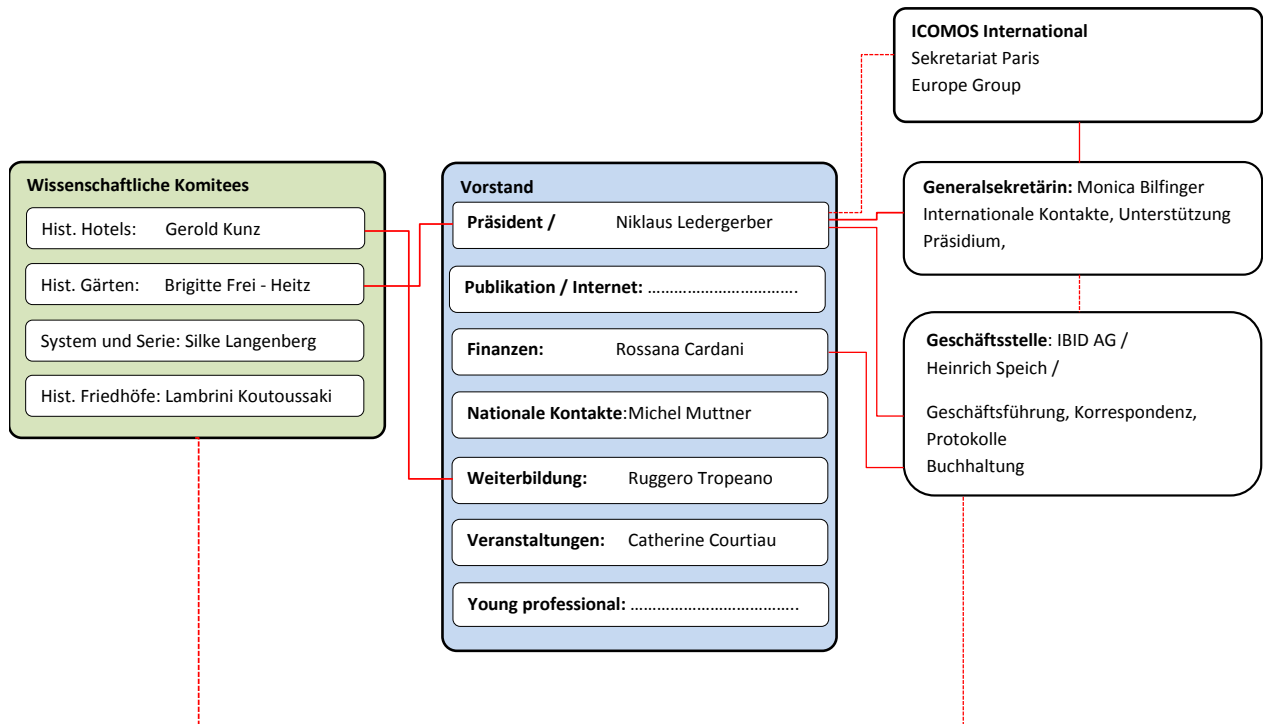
**ICOMOS International**
Sekretariat Paris
Europe Group

**Wissenschaftliche Komitees**

Hist. Hotels: Gerold Kunz

Hist. Gärten: Brigitte Frei - Heitz

System und Serie: Silke Langenberg

Hist. Friedhöfe: Lambrini Koutoussaki

**Vorstand**

**Präsident /** Niklaus Ledergerber

**Publikation / Internet:** …………………………….

**Finanzen:** Rossana Cardani

**Nationale Kontakte**:Michel Muttner

**Weiterbildung:** Ruggero Tropeano

**Veranstaltungen:** Catherine Courtiau

**Young professional:** ………………………………..

**Generalsekretärin:** Monica Bilfinger
Internationale Kontakte, Unterstützung Präsidium,

**Geschäftsstelle**: IBID AG /
Heinrich Speich /

Geschäftsführung, Korrespondenz, Protokolle
Buchhaltung